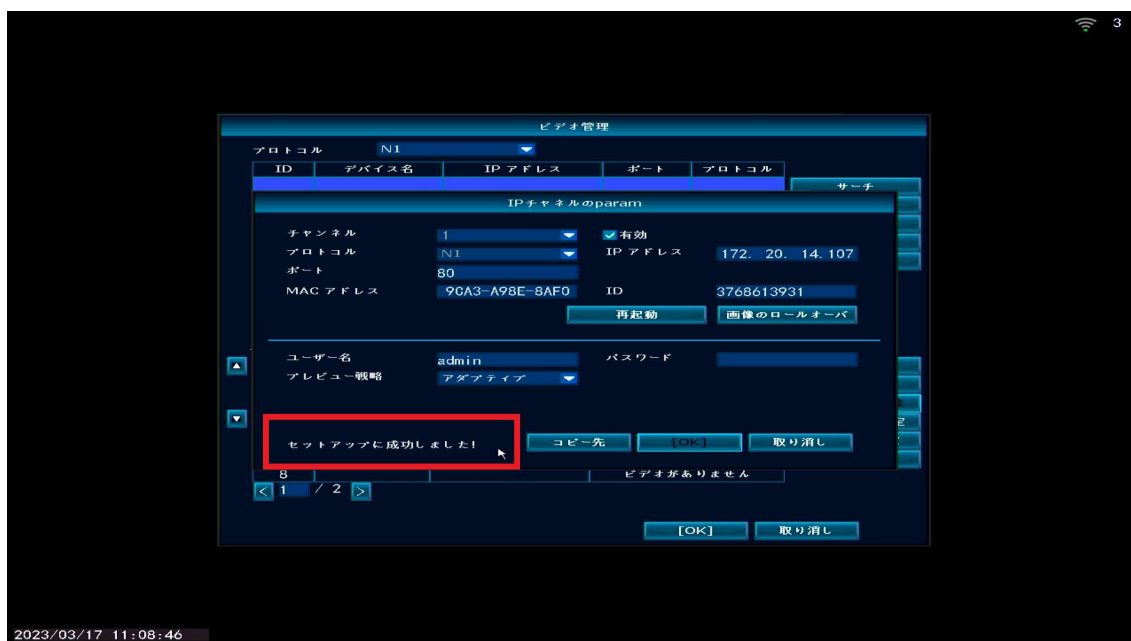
3

ビデオ管理

プロトコル N1

| ID | デバイス名 | IP アドレス | ポート | プロトコル |
|---|---|---|---|---|

サーチ

IPチャネルのparam

チャンネル 1
有効
プロトコル N1
IP アドレス 172. 20. 14.107
ポート 80
MAC アドレス 9CA3-A98E-8AF0
ID 3768613931

再起動
画像のロールオーバ

ユーザー名 admin
パスワード
プレビュー戦略 アダプティブ

セットアップに成功しました!

コピー先
[OK]
取り消し

8
ビデオがありません

1 / 2

[OK]
取り消し

2023/03/17 11:08:46